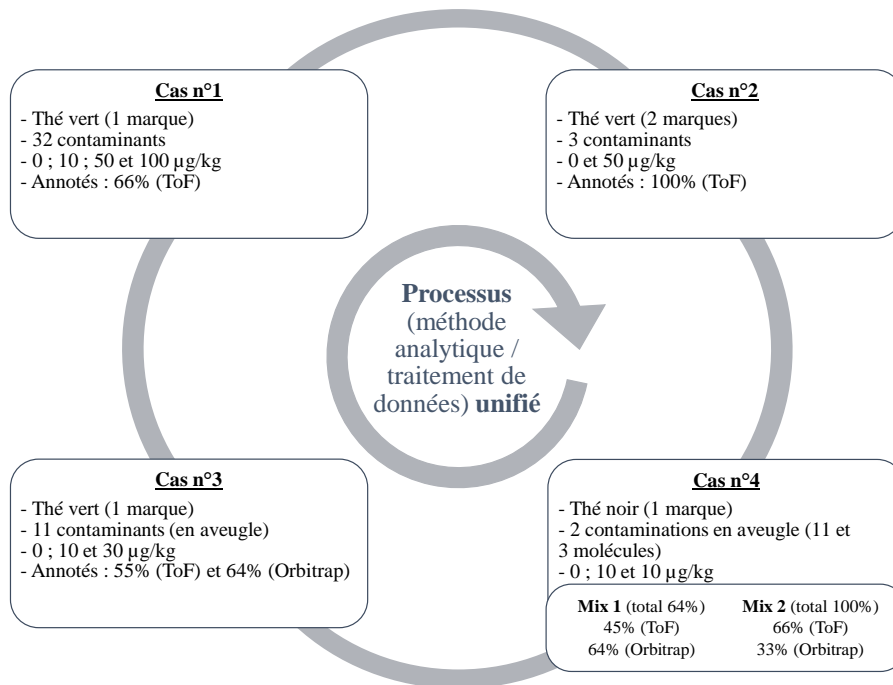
Cas n°1
- Thé vert (1 marque)
- 32 contaminants
- 0 ; 10 ; 50 et 100 µg/kg
- Annotés : 66% (ToF)

Cas n°2
- Thé vert (2 marques)
- 3 contaminants
- 0 et 50 µg/kg
- Annotés : 100% (ToF)

Processus (méthode analytique / traitement de données) unifié

Cas n°3
- Thé vert (1 marque)
- 11 contaminants (en aveugle)
- 0 ; 10 et 30 µg/kg
- Annotés : 55% (ToF) et 64% (Orbitrap)

Cas n°4
- Thé noir (1 marque)
- 2 contaminations en aveugle (11 et 3 molécules)
- 0 ; 10 et 10 µg/kg

Mix 1 (total 64%)
45% (ToF)
64% (Orbitrap)

Mix 2 (total 100%)
66% (ToF)
33% (Orbitrap)